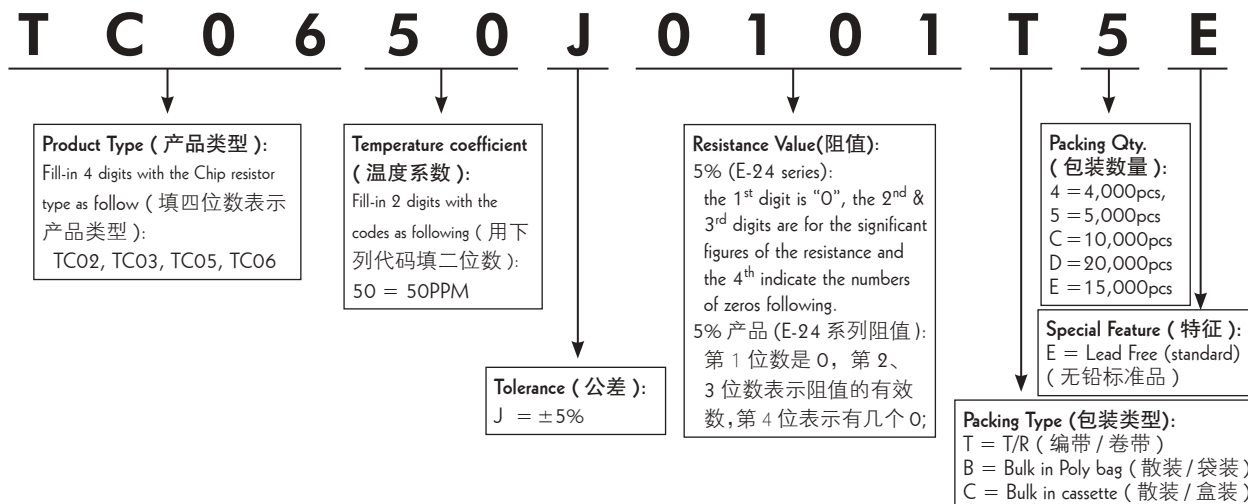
T C 0 6 5 0 J 0 1 0 1 T 5 E

Product Type ( 产品类型 ):
Fill-in 4 digits with the Chip resistor type as follow ( 填四位数表示产品类型 ):
TC02, TC03, TC05, TC06

Temperature coefficient ( 温度系数 ):
Fill-in 2 digits with the codes as following ( 用下列代码填二位数 ):
50 = 50PPM

Tolerance ( 公差 ):
J = ±5%

Resistance Value(阻值):
5% (E-24 series):
the $1^{st}$ digit is "0", the $2^{nd}$ & $3^{rd}$ digits are for the significant figures of the resistance and the $4^{th}$ indicate the numbers of zeros following.
5% 产品 (E-24 系列阻值):
第 1 位数是 0，第 2、3 位数表示阻值的有效数，第 4 位表示有几个 0;

Packing Qty. ( 包装数量 ):
4 = 4,000pcs,
5 = 5,000pcs
C = 10,000pcs
D = 20,000pcs
E = 15,000pcs

Special Feature ( 特征 ):
E = Lead Free (standard)
( 无铅标准品 )

Packing Type (包装类型):
T = T/R ( 编带 / 卷带 )
B = Bulk in Poly bag ( 散装 / 袋装 )
C = Bulk in cassette ( 散装 / 盒装 )